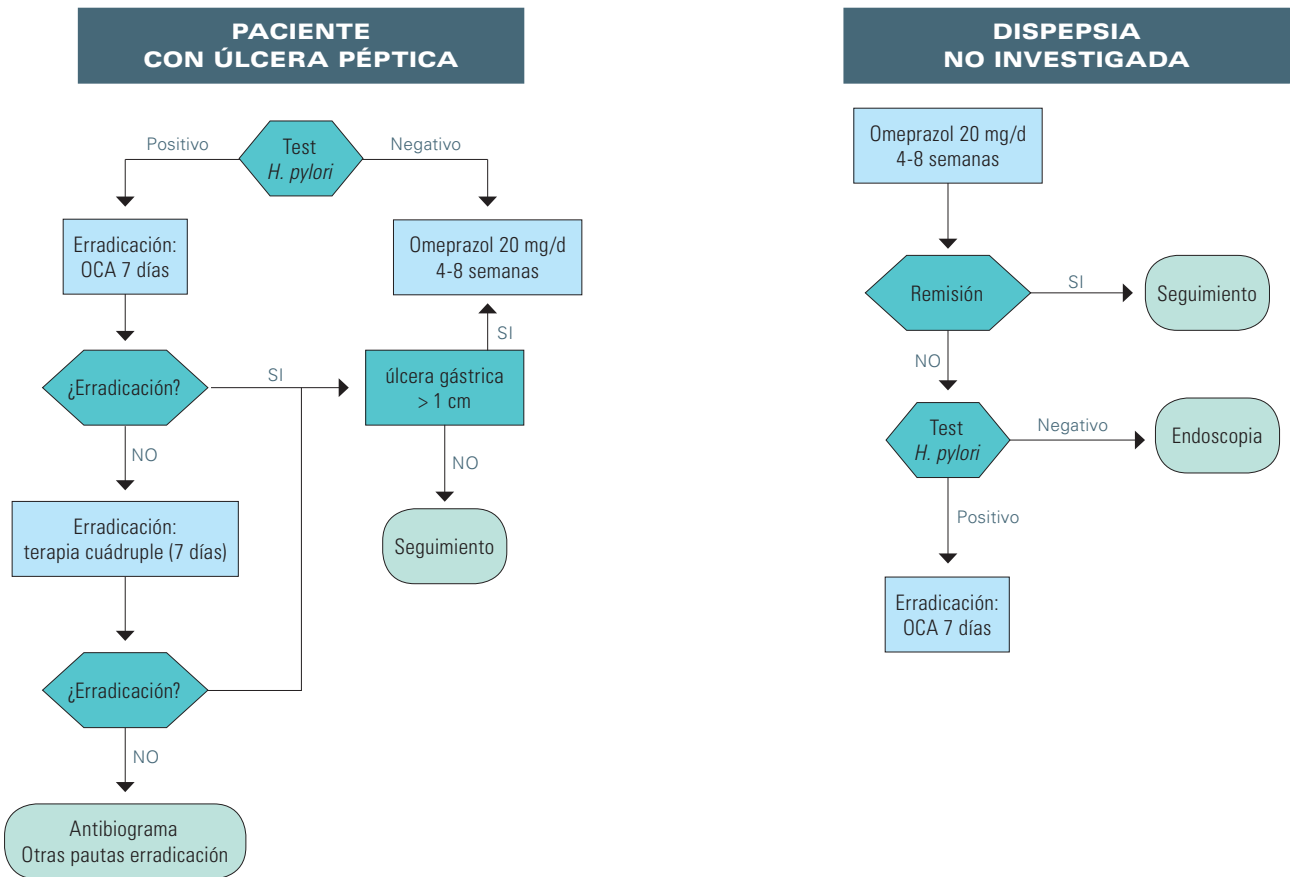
PACIENTE
CON ÚLCERA PÉPTICA

Positivo
Test
H. pylori
Negativo

Erradicación:
OCA 7 días

Omeprazol 20 mg/d
4-8 semanas

SI

¿Erradicación?
SI
úlcera gástrica
> 1 cm

NO
NO

Erradicación:
terapia cuádruple (7 días)

Seguimiento

¿Erradicación?

NO

Antibiograma
Otras pautas erradicación

DISPEPSIA
NO INVESTIGADA

Omeprazol 20 mg/d
4-8 semanas

Remisión
SI
Seguimiento

NO

Test
H. pylori
Negativo
Endoscopia

Positivo

Erradicación:
OCA 7 días